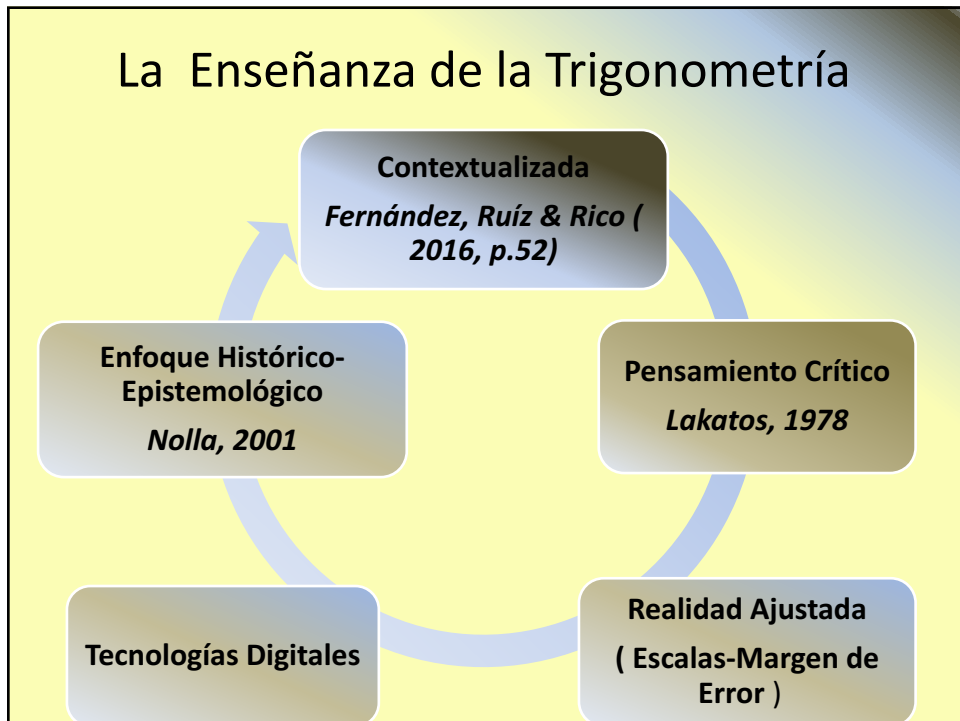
La Enseñanza de la Trigonometría

Contextualizada

*Fernández, Ruíz & Rico ( 2016, p.52)*

Pensamiento Crítico

*Lakatos, 1978*

Realidad Ajustada

( Escalas-Margen de Error )

Tecnologías Digitales

Enfoque Histórico-Epistemológico

*Nolla, 2001*